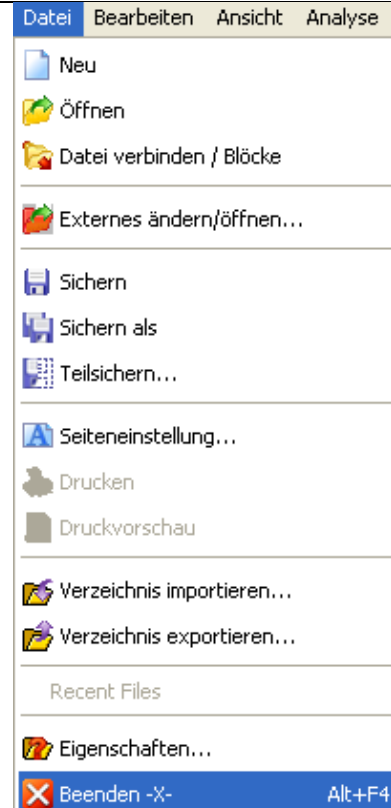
Datei Bearbeiten Ansicht Analyse

Neu

Öffnen

Datei verbinden / Blöcke

Externes ändern/öffnen...

Sichern

Sichern als

Teilsichern...

Seiteneinstellung...

Drucken

Druckvorschau

Verzeichnis importieren...

Verzeichnis exportieren...

Recent Files

Eigenschaften...

Beenden -X- Alt+F4